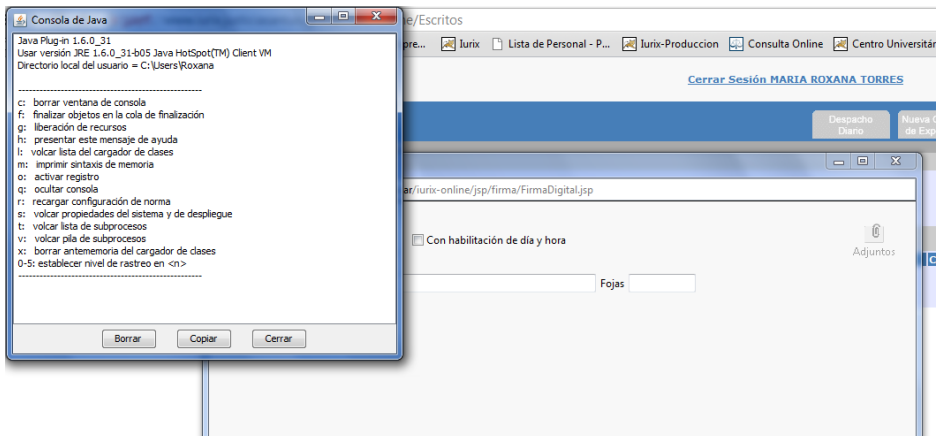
Consola de Java

Java Plug-in 1.6.0_31
Usar versión JRE 1.6.0_31-b05 Java HotSpot(TM) Client VM
Directorio local del usuario = C:\Users\Roxana

----------------------------------------------------
c: borrar ventana de consola
f: finalizar objetos en la cola de finalización
g: liberación de recursos
h: presentar este mensaje de ayuda
l: volcar lista del cargador de clases
m: imprimir sintaxis de memoria
o: activar registro
q: ocultar consola
r: recargar configuración de norma
s: volcar propiedades del sistema y de despliegue
t: volcar lista de subprocesos
v: volcar pila de subprocesos
x: borrar antememoria del cargador de clases
0-5: establecer nivel de rastreo en <n>
----------------------------------------------------

Borrar Copiar Cerrar

e/Escritos

pre... Iurix Lista de Personal - P... Iurix-Produccion Consulta Online Centro Universitar

Cerrar Sesión MARIA ROXANA TORRES

Despacho Diario

Nueva de Exp

ar/iurix-online/jsp/firma/FirmaDigital.jsp

Con habilitación de día y hora

Adjuntos

Fojas